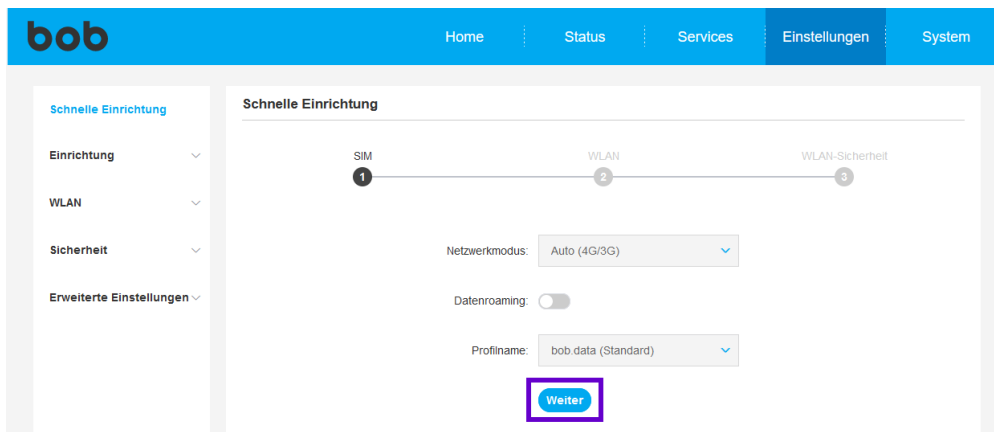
bob

Home
Status
Services
Einstellungen
System

Schnelle Einrichtung
Einrichtung
WLAN
Sicherheit
Erweiterte Einstellungen

Schnelle Einrichtung

SIM
1
WLAN
2
WLAN-Sicherheit
3

Netzwerkmodus: Auto (4G/3G)

Datenroaming:

Profilname: bob.data (Standard)

Weiter